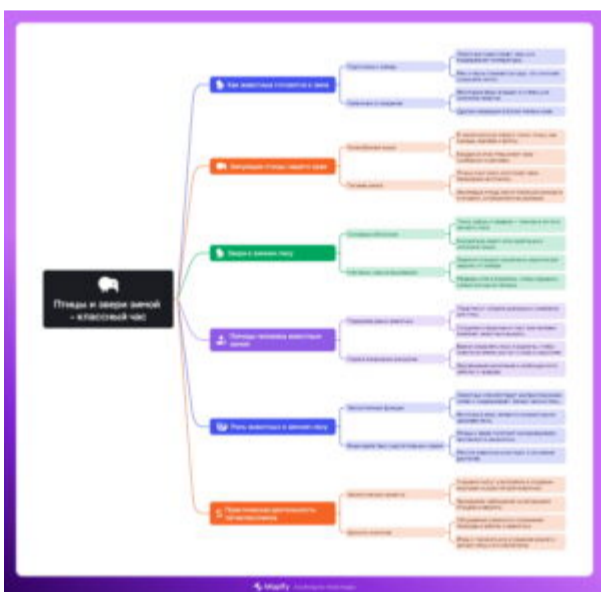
Птицы и звери зимой - классный час

Как животные готовятся к зиме

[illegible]

Зимующие птицы нашего края

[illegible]

Звери в зимнем лесу

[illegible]

Помощь человека животным зимой

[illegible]

Роль животных в зимнем лесу

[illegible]

Практическая деятельность для школьников

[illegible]

Mapify